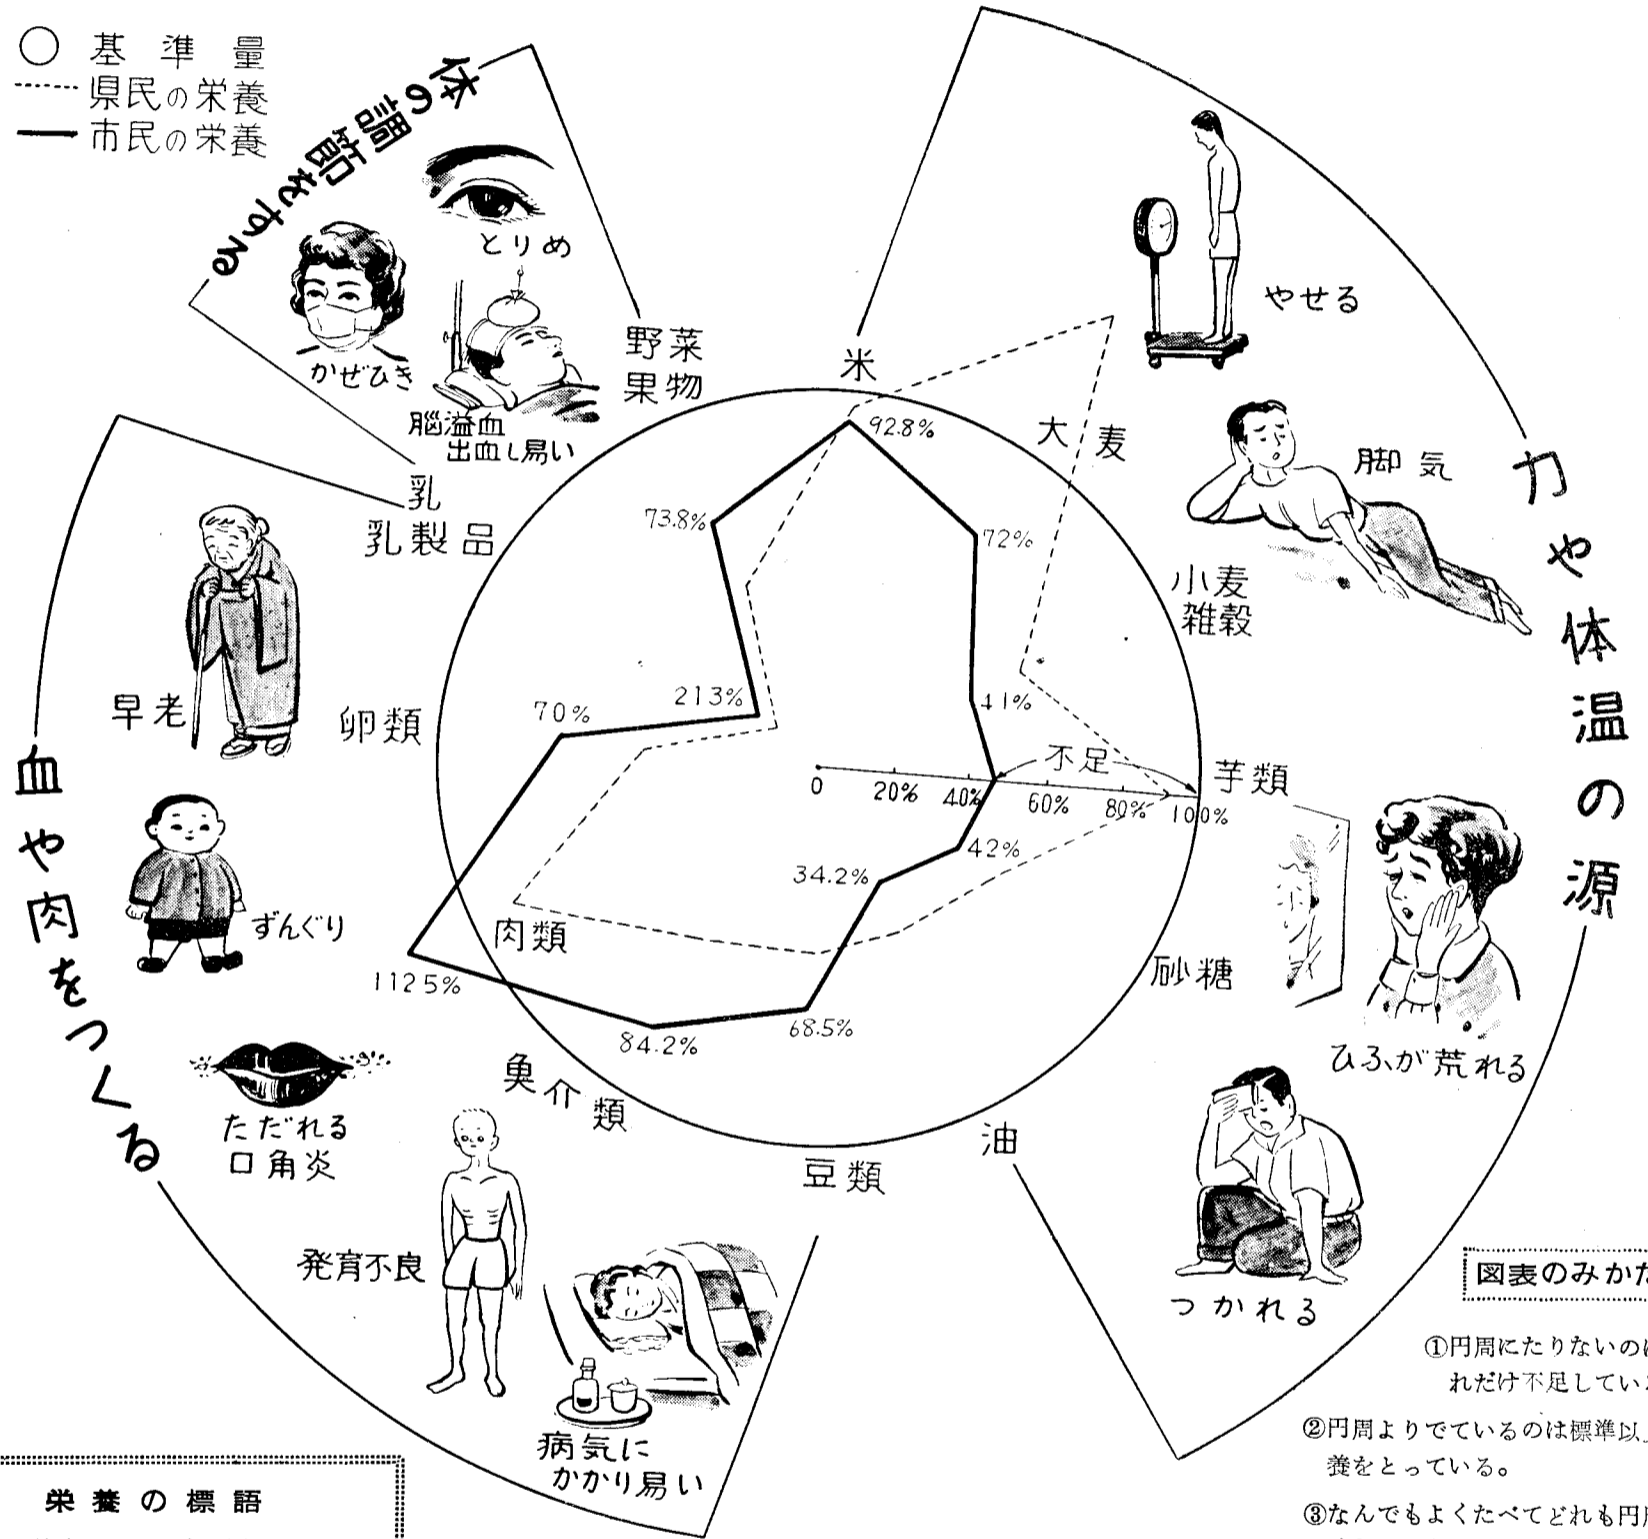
○ 基準量
------ 県民の栄養
— 市民の栄養

体の調節をする

とりめ

かぜひき

脳溢血
出血し易い

野菜
果物

米

92.8%

大麦

72%

小麦
雑穀

41%

芋類

不足

0 20% 40% 60% 80% 100%

42%

砂糖

油

68.5%

豆類

84.2%

魚介類

112.5%

肉類

34.2%

70%

213%

卵類

73.8%

乳
乳製品

力や体温の源

やせる

脚気

ひふが荒れる

つかれる

血や肉をつくる

早老

ずんぐり

ただれる
口角炎

発育不良

病気に
かかり易い

図表のみかた

①円周にたりないのは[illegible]
れだけ不足してい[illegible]

②円周よりでているのは標準以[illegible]
養をとっている。

③なんでもよくたべてどれも円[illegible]

栄養の標語